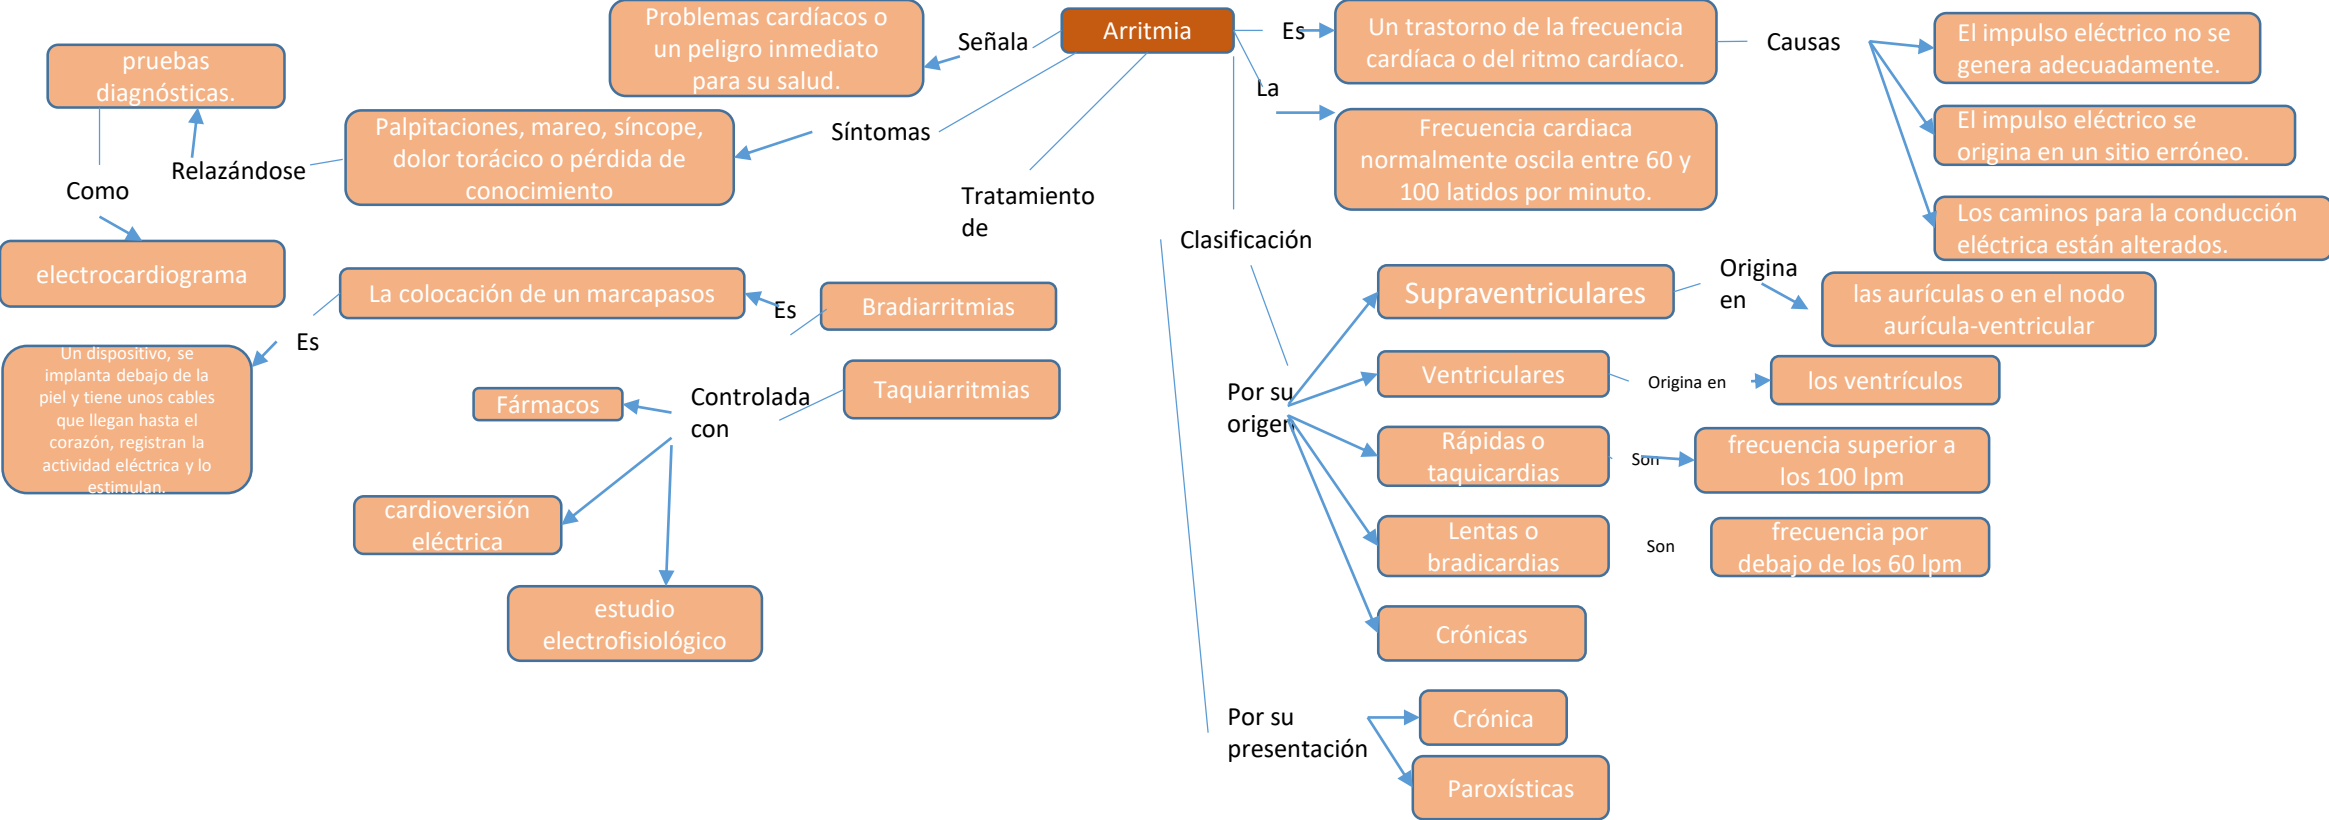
Arritmia

Señala

Problemas cardíacos o un peligro inmediato para su salud.

Es

Un trastorno de la frecuencia cardíaca o del ritmo cardíaco.

Causas

El impulso eléctrico no se genera adecuadamente.

El impulso eléctrico se origina en un sitio erróneo.

Los caminos para la conducción eléctrica están alterados.

La

Frecuencia cardiaca normalmente oscila entre 60 y 100 latidos por minuto.

Síntomas

Palpitaciones, mareo, síncope, dolor torácico o pérdida de conocimiento

Relazándose

pruebas diagnósticas.

Como

electrocardiograma

Tratamiento de

Clasificación

Por su origen

Supraventriculares

Origina en

las aurículas o en el nodo aurícula-ventricular

Ventriculares

Origina en

los ventrículos

Rápidas o taquicardias

Son

frecuencia superior a los 100 lpm

Lentas o bradicardias

Son

frecuencia por debajo de los 60 lpm

Crónicas

Por su presentación

Crónica

Paroxísticas

Bradiarritmias

Es

La colocación de un marcapasos

Es

Un dispositivo, se implanta debajo de la piel y tiene unos cables que llegan hasta el corazón, registran la actividad eléctrica y lo estimulan.

Taquiarritmias

Controlada con

Fármacos

cardioversión eléctrica

estudio electrofisiológico